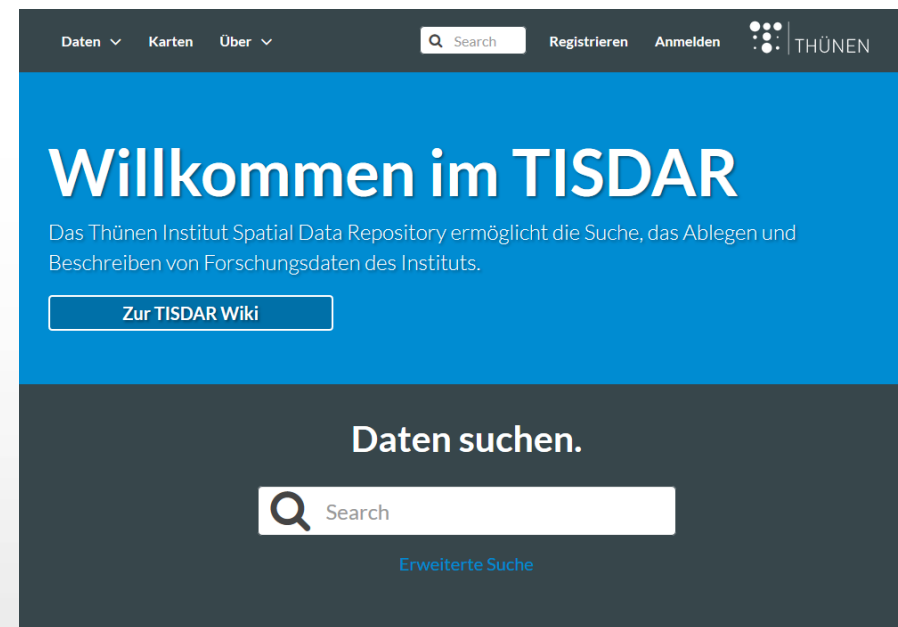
Daten ∨ Karten Über ∨ Search Registrieren Anmelden THÜNEN

Willkommen im TISDAR

Das Thünen Institut Spatial Data Repository ermöglicht die Suche, das Ablegen und Beschreiben von Forschungsdaten des Instituts.

Zur TISDAR Wiki

Daten suchen.

Search

Erweiterte Suche